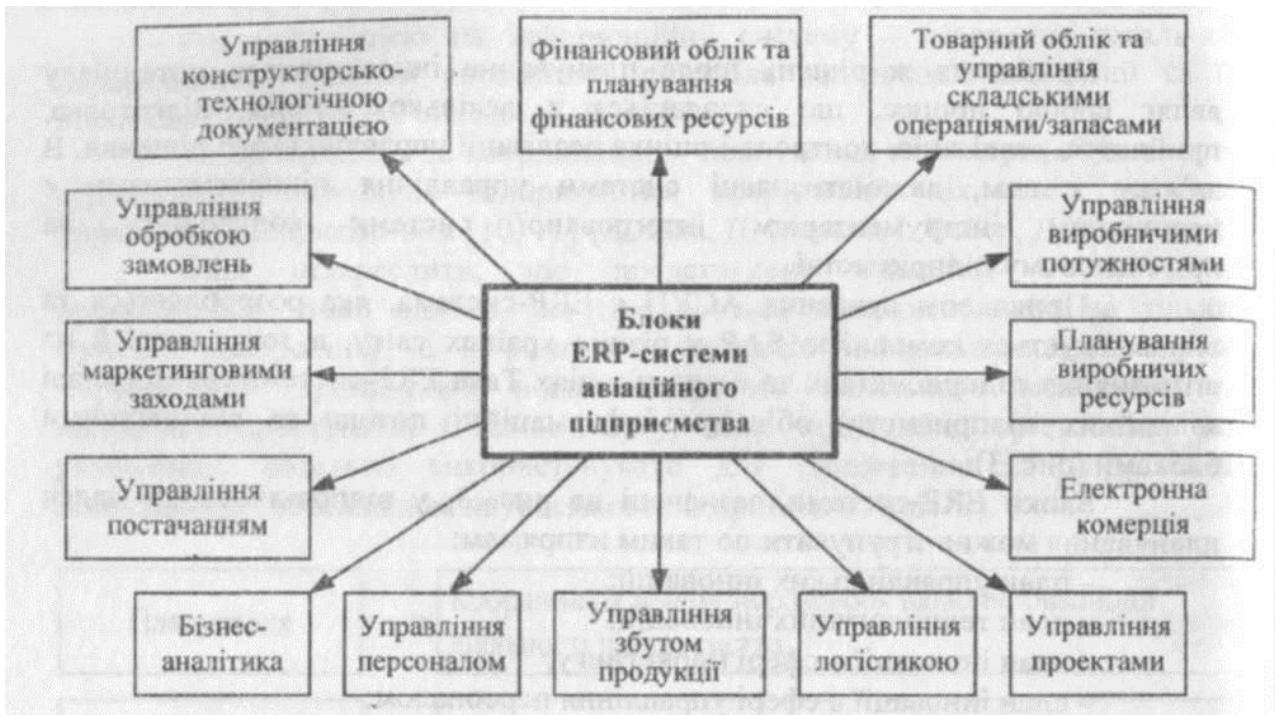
Управління конструкторсько-технологічною документацією

Фінансовий облік та планування фінансових ресурсів

Товарний облік та управління складськими операціями/запасами

Управління обробкою замовлень

Управління виробничими потужностями

Блоки ERP-системи авіаційного підприємства

Управління маркетинговими заходами

Планування виробничих ресурсів

Управління постачанням

Електронна комерція

Бізнес-аналітика

Управління персоналом

Управління збутом продукції

Управління логістикою

Управління проектами